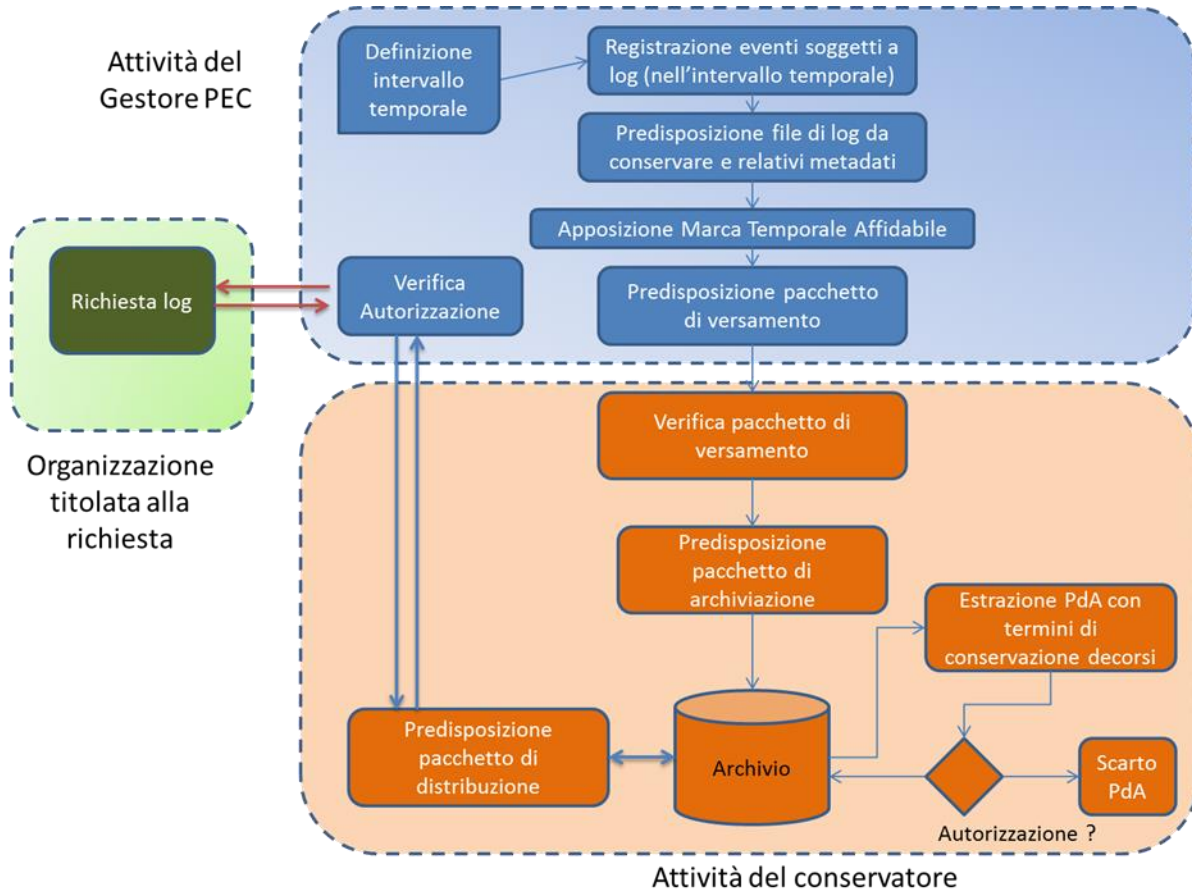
Attività del Gestore PEC

Definizione intervallo temporale

Registrazione eventi soggetti a log (nell'intervallo temporale)

Predisposizione file di log da conservare e relativi metadati

Apposizione Marca Temporale Affidabile

Richiesta log

Verifica Autorizzazione

Predisposizione pacchetto di versamento

Organizzazione titolata alla richiesta

Verifica pacchetto di versamento

Predisposizione pacchetto di archiviazione

Estrazione PdA con termini di conservazione decorsi

Predisposizione pacchetto di distribuzione

Archivio

Scarto PdA

Autorizzazione ?

Attività del conservatore